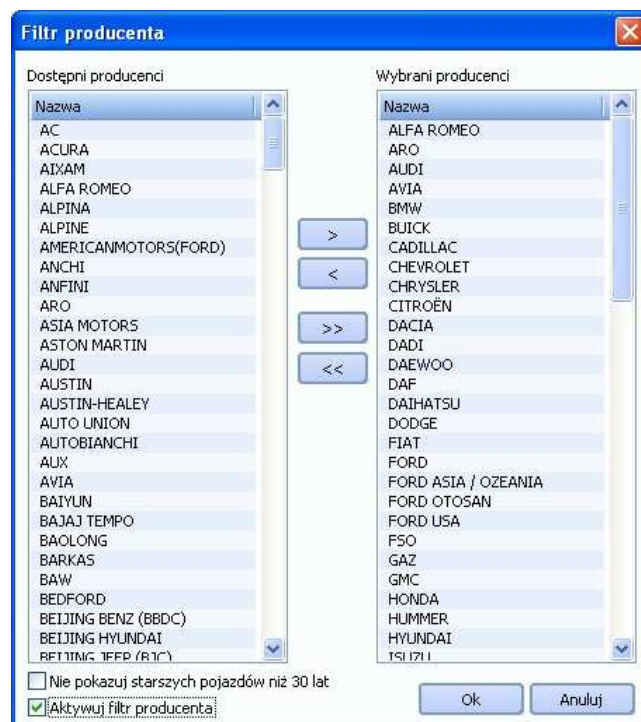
Filtr producenta

Dostępni producenci

| Nazwa |
|---|
| AC |
| ACURA |
| AIXAM |
| ALFA ROMEO |
| ALPINA |
| ALPINE |
| AMERICANMOTORS(FORD) |
| ANCHI |
| ANFINI |
| ARO |
| ASIA MOTORS |
| ASTON MARTIN |
| AUDI |
| AUSTIN |
| AUSTIN-HEALEY |
| AUTO UNION |
| AUTOBIANCHI |
| AUX |
| AVIA |
| BAIYUN |
| BAJAJ TEMPO |
| BAOLONG |
| BARKAS |
| BAW |
| BEDFORD |
| BEIJING BENZ (BBDC) |
| BEIJING HYUNDAI |
| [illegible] |

>

<

>>

<<

Wybrani producenci

| Nazwa |
|---|
| ALFA ROMEO |
| ARO |
| AUDI |
| AVIA |
| BMW |
| BUICK |
| CADILLAC |
| CHEVROLET |
| CHRYSLER |
| CITROËN |
| DACIA |
| DADI |
| DAEWOO |
| DAF |
| DAIHATSU |
| DODGE |
| FIAT |
| FORD |
| FORD ASIA / OZEANIA |
| FORD OTOSAN |
| FORD USA |
| FSO |
| GAZ |
| GMC |
| HONDA |
| HUMMER |
| HYUNDAI |
| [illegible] |

Nie pokazuj starszych pojazdów niż 30 lat

Aktywuj filtr producenta

Ok

Anuluj